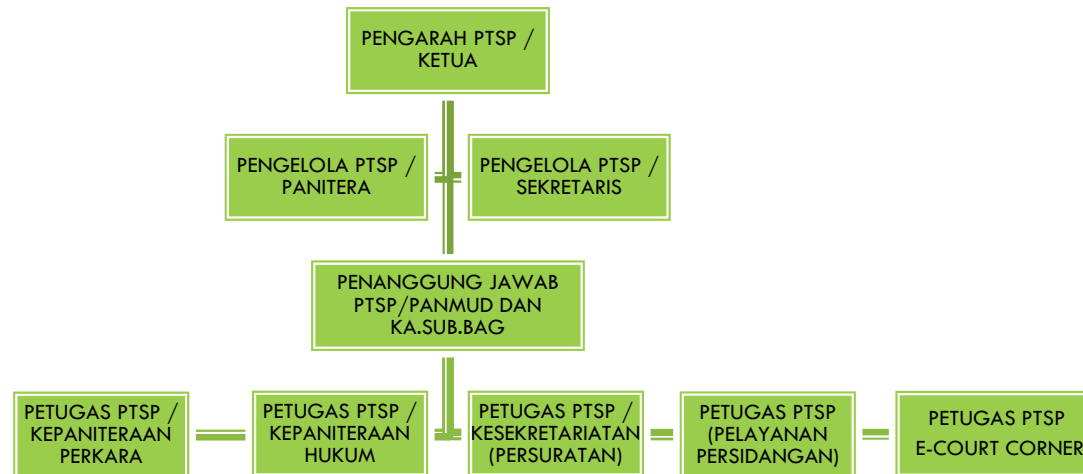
PENGARAH PTSP / KETUA

PENGELOLA PTSP / PANITERA

PENGELOLA PTSP / SEKRETARIS

PENANGGUNG JAWAB PTSP/PANMUD DAN KA.SUB.BAG

PETUGAS PTSP / KEPANITERAAN PERKARA

PETUGAS PTSP / KEPANITERAAN HUKUM

PETUGAS PTSP / KESEKRETARIATAN (PERSURATAN)

PETUGAS PTSP (PELAYANAN PERSIDANGAN)

PETUGAS PTSP E-COURT CORNER